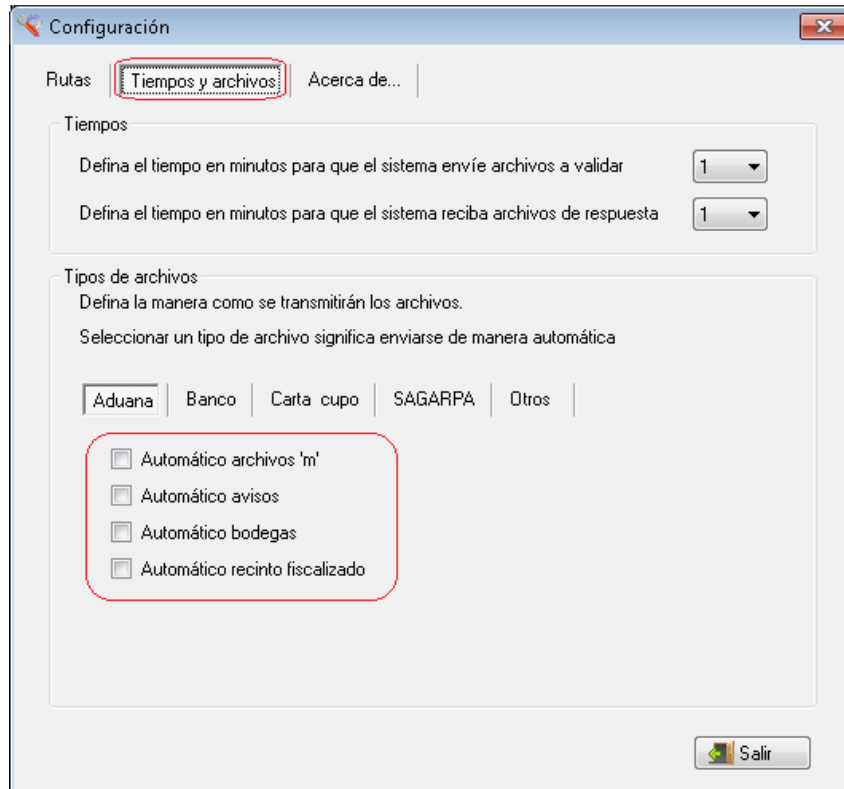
Configuración

Rutas | Tiempos y archivos | Acerca de...

Tiempos

Defina el tiempo en minutos para que el sistema envíe archivos a validar 1

Defina el tiempo en minutos para que el sistema reciba archivos de respuesta 1

Tipos de archivos

Defina la manera como se transmitirán los archivos.

Seleccionar un tipo de archivo significa enviarse de manera automática

Aduana | Banco | Carta cupo | SAGARPA | Otros

Automático archivos 'm'

Automático avisos

Automático bodegas

Automático recinto fiscalizado

Salir